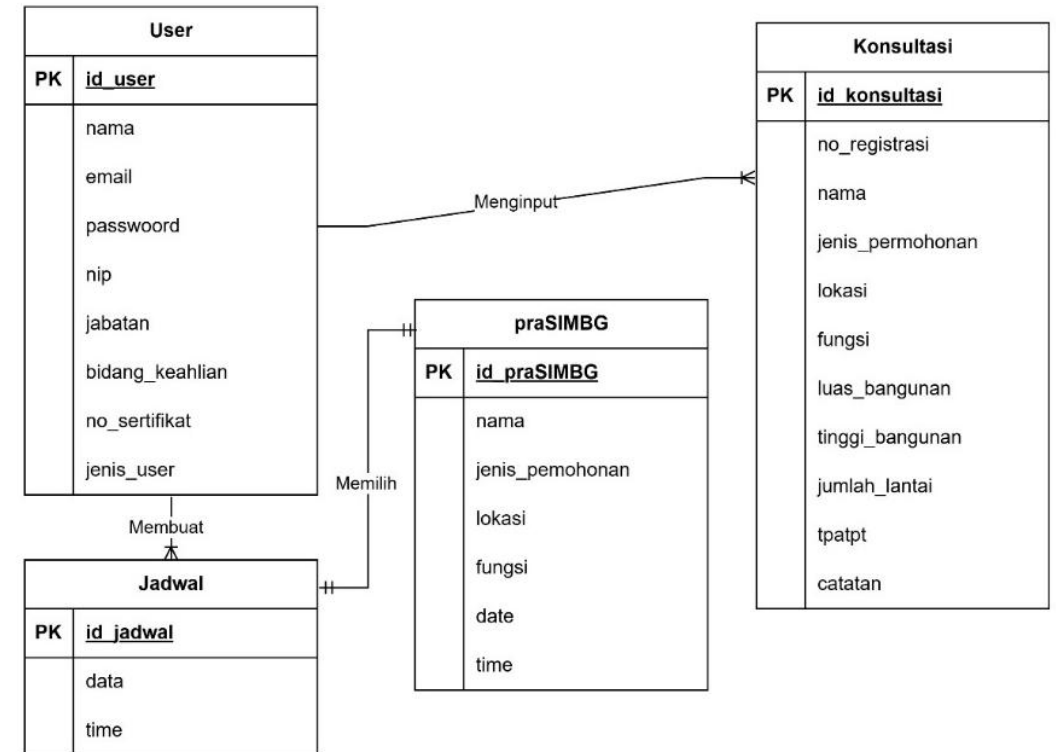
User

PK id_user

nama
email
passwoord
nip
jabatan
bidang_keahlian
no_sertifikat
jenis_user

Menginput

Konsultasi

PK id_konsultasi

no_registrasi
nama
jenis_permohonan
lokasi
fungsi
luas_bangunan
tinggi_bangunan
jumlah_lantai
tpatpt
catatan

praSIMBG

PK id_praSIMBG

nama
jenis_pemohonan
lokasi
fungsi
date
time

Memilih

Membuat

Jadwal

PK id_jadwal

data
time